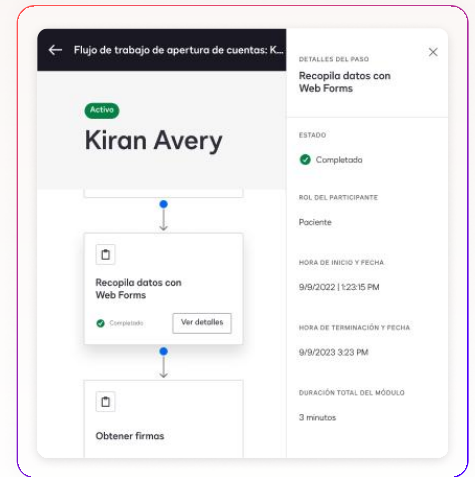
Flujo de trabajo de apertura de cuentas: K...

Activo

Kiran Avery

Recopila datos con Web Forms

Completado

Ver detalles

Obtener firmas

DETALLES DEL PASO

Recopila datos con Web Forms

ESTADO

Completado

ROL DEL PARTICIPANTE

Paciente

HORA DE INICIO Y FECHA

9/9/2022 | 1:23:15 PM

HORA DE TERMINACIÓN Y FECHA

9/9/2023 3:23 PM

DURACIÓN TOTAL DEL MÓDULO

3 minutos